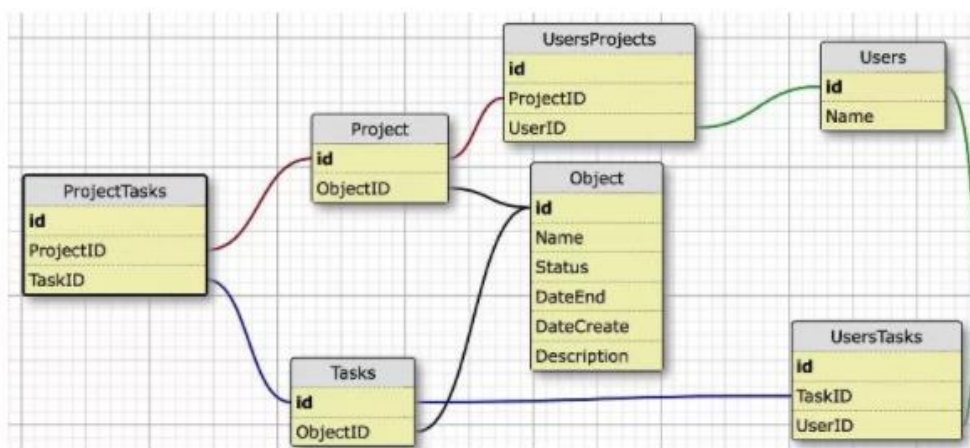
UsersProjects
id
ProjectID
UserID

Users
id
Name

Project
id
ObjectID

ProjectTasks
id
ProjectID
TaskID

Object
id
Name
Status
DateEnd
DateCreate
Description

UsersTasks
id
TaskID
UserID

Tasks
id
ObjectID